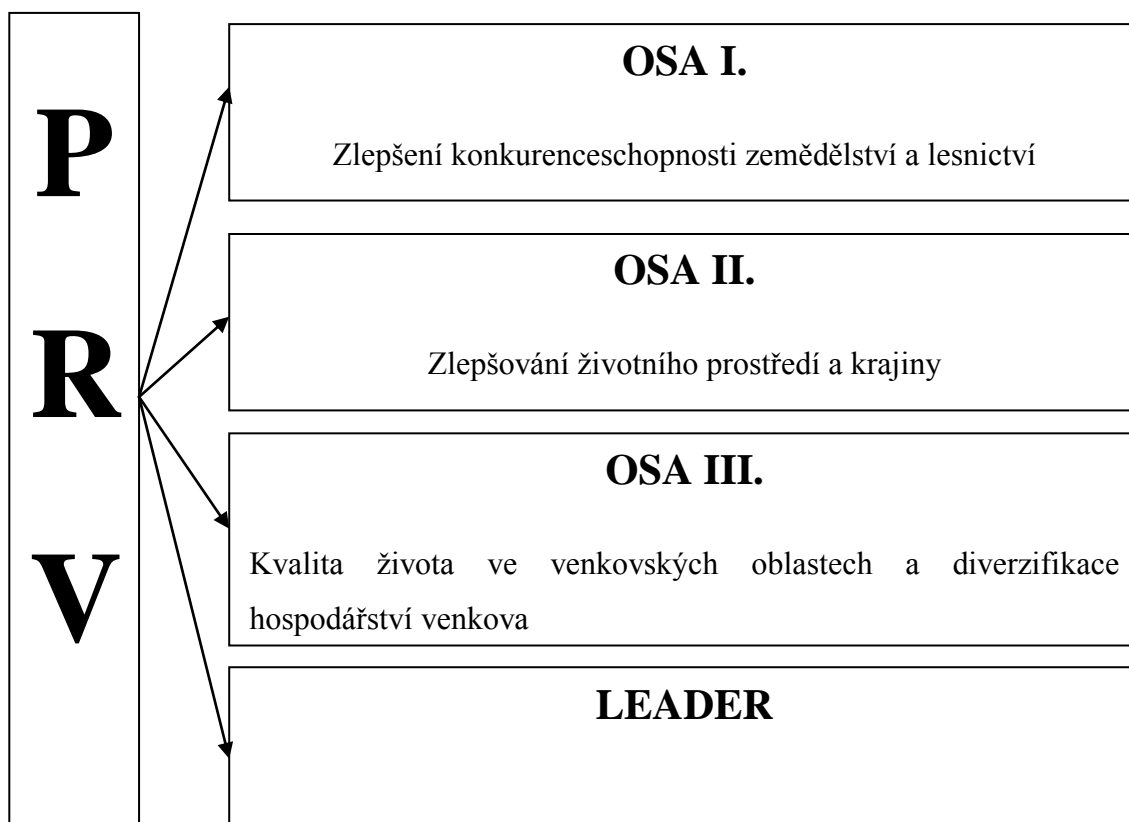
P
R
V

OSA I.

Zlepšení konkurenceschopnosti zemědělství a lesnictví

OSA II.

Zlepšování životního prostředí a krajiny

OSA III.

Kvalita života ve venkovských oblastech a diverzifikace hospodářství venkova

LEADER